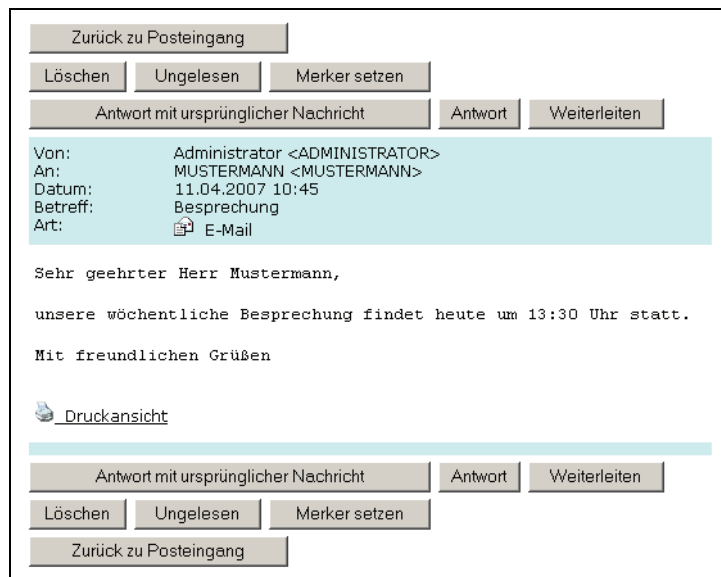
Zurück zu Posteingang

Löschen | Ungelesen | Merker setzen

Antwort mit ursprünglicher Nachricht | Antwort | Weiterleiten

| | |
|---|---|
| Von: | Administrator <ADMINISTRATOR> |
| An: | MUSTERMANN <MUSTERMANN> |
| Datum: | 11.04.2007 10:45 |
| Betreff: | Besprechung |
| Art: | E-Mail |

Sehr geehrter Herr Mustermann,

unsere wöchentliche Besprechung findet heute um 13:30 Uhr statt.

Mit freundlichen Grüßen

Druckansicht

Antwort mit ursprünglicher Nachricht | Antwort | Weiterleiten

Löschen | Ungelesen | Merker setzen

Zurück zu Posteingang